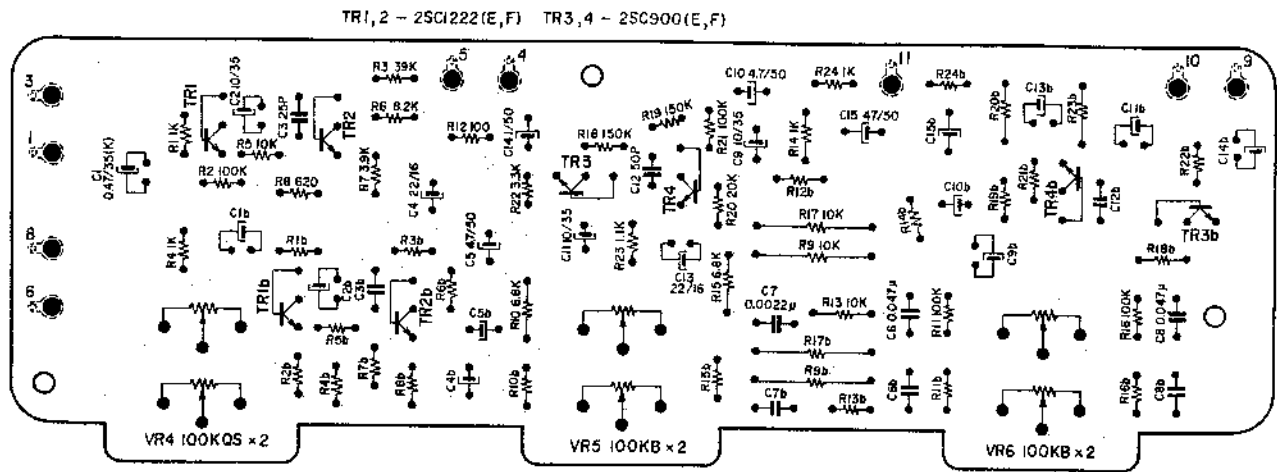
TR1,2 – 2SC1222(E,F)   TR3,4 – 2SC900(E,F)

3
1
8
6
C1 0.47/35(K)
R11 1K
TR1
C2 10/35
C3 25P
TR2
R5 10K
R2 100K
R8 620
R7 3.9K
R3 39K
R6 8.2K
5
4
R12 100
C14 1/50
C4 22/16
R22 3.3K
C5 47/50
R4 1K
C1b
R1b
R3b
TR1b
C2b
C3b
TR2b
R6b
R5b
C5b
R10 6.8K
R2b
R4b
R7b
R8b
C4b
R10b
VR4 100KQS ×2
R18 150K
R19 150K
TR3
C12 50P
TR4
C10 4.7/50
R21 100K
C8 10/35
R20 20K
C11 10/35
R23 1.1K
C13 22/16
R15 6.8K
R24 1K
C15 47/50
R14 1K
R12b
R17 10K
R9 10K
C7 0.0022μ
R13 10K
R17b
R9b
C7b
R13b
R15b
VR5 100KB ×2
11
R24b
C15b
R20b
C13b
R23b
C10b
R19b
R18b
R21b
TR4b
C12b
C11b
C14b
R22b
TR3b
R16b
C9b
R14b
C6 0.047μ
R11 100K
C6b
R11b
R16 100K
C8 0.047μ
R16b
C8b
10
9
VR6 100KB ×2